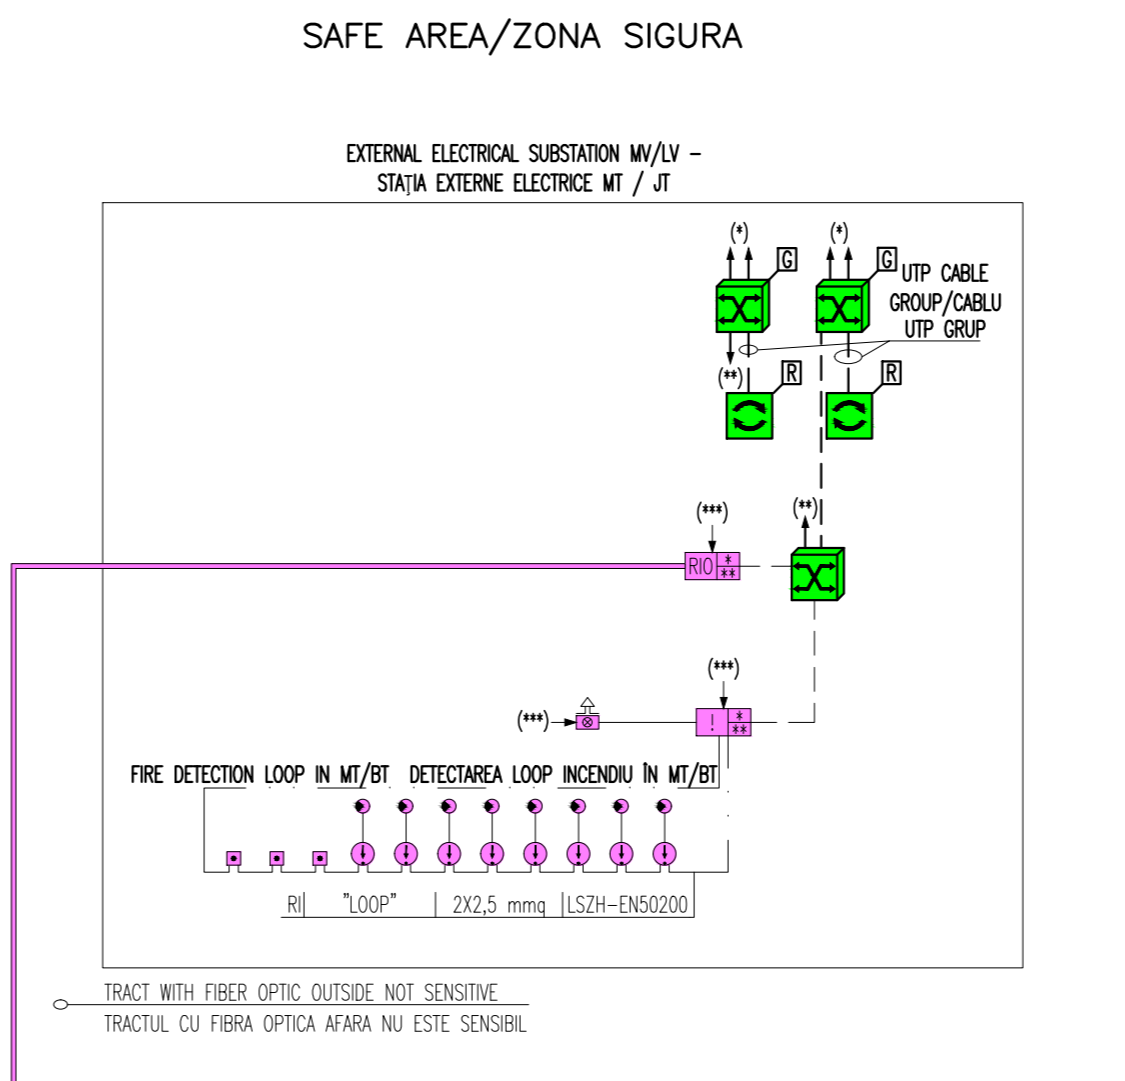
SAFE AREA/ZONA SIGURA

EXTERNAL ELECTRICAL SUBSTATION MV/LV –
STAŢIA EXTERNE ELECTRICE MT / JT

(*)
G
(*)
G
UTP CABLE GROUP/CABLU UTP GRUP
(**)
R
R

(***)
(**)
RIO
*
**

(***)
(***)
!
*
**

FIRE DETECTION LOOP IN MT/BT DETECTAREA LOOP INCENDIU ÎN MT/BT

RI | "LOOP" | 2X2,5 mmq | LSZH-EN50200

TRACT WITH FIBER OPTIC OUTSIDE NOT SENSITIVE
TRACTUL CU FIBRA OPTICA AFARA NU ESTE SENSIBIL